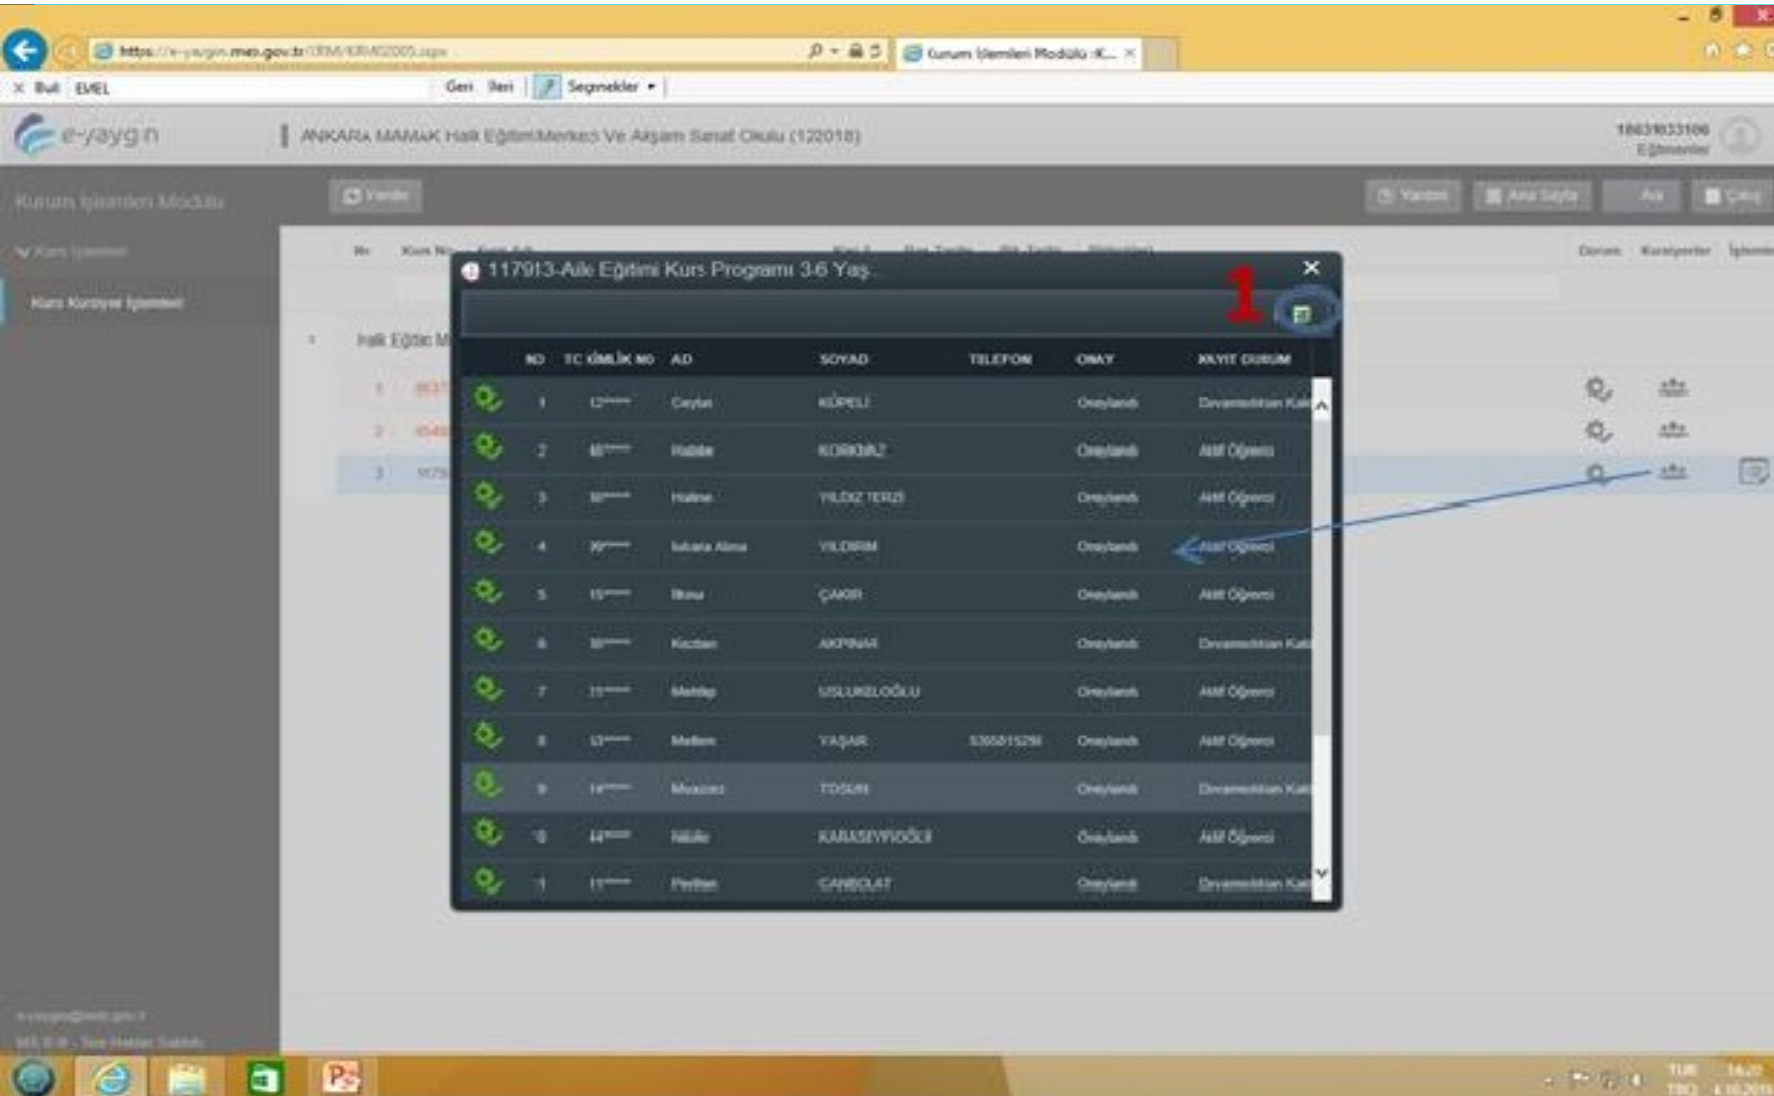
https://e-yaygin.meb.gov.tr/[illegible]

Kurum İşlemleri Modülü -K...

Bul EMEL Geri İleri Seçenekler

e-yaygın

ANKARA MAMAK Halk Eğitimi Merkezi Ve Akşam Sanat Okulu (122018)

Kurum İşlemleri Modülü

Kurs Kursiyer İşlemleri

117913-Aile Eğitimi Kurs Programı 3-6 Yaş

1

| NO | TC KİMLİK NO | AD | SOYAD | TELEFON | ONAY | KAYIT DURUM |
|---|---|---|---|---|---|---|
| 1 | 12***** | Ceylan | KÜPELİ | | Onaylandı | Devamsızlıktan Kay |
| 2 | 48***** | Habibe | KORKMAZ | | Onaylandı | Aktif Öğrenci |
| 3 | 38***** | Hatice | YILDIZ TERZİ | | Onaylandı | Aktif Öğrenci |
| 4 | 39***** | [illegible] | YILDIRIM | | Onaylandı | Aktif Öğrenci |
| 5 | 15***** | Büşra | ÇAKIR | | Onaylandı | Aktif Öğrenci |
| 6 | 38***** | Kezban | AKPINAR | | Onaylandı | Devamsızlıktan Kay |
| 7 | 21***** | Melahat | USLUKELOĞLU | | Onaylandı | Aktif Öğrenci |
| 8 | 13***** | Meltem | YAŞAR | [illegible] | Onaylandı | Aktif Öğrenci |
| 9 | 14***** | Muazzez | TOSUN | | Onaylandı | Devamsızlıktan Kay |
| 10 | 44***** | Nilüfer | KARASEYFİOĞLU | | Onaylandı | Aktif Öğrenci |
| 11 | 11***** | Perihan | CANBOLAT | | Onaylandı | Devamsızlıktan Kay |